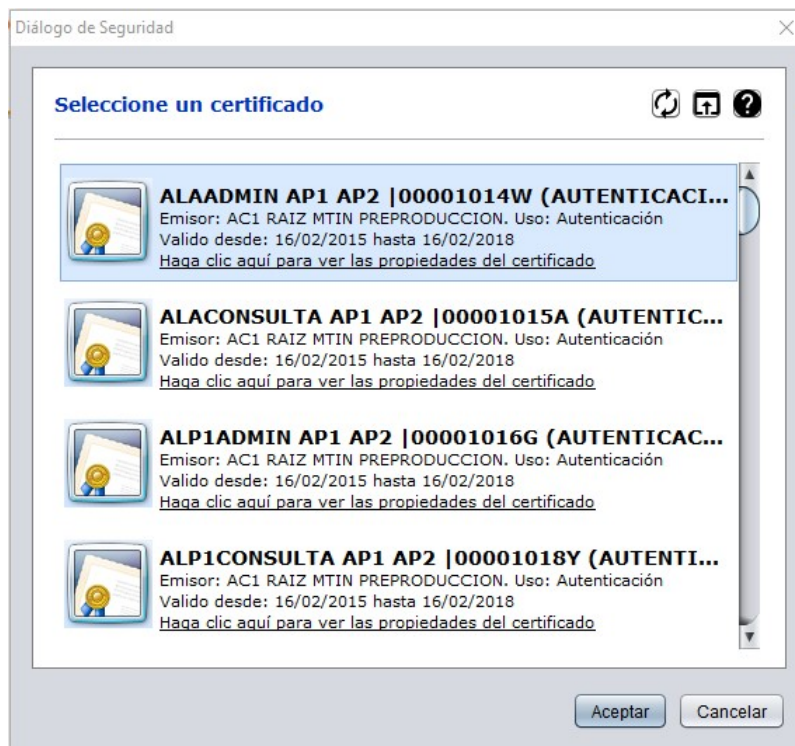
Diálogo de Seguridad

Seleccione un certificado

ALAADMIN AP1 AP2 |00001014W (AUTENTICACI...
Emisor: AC1 RAIZ MTIN PREPRODUCCION. Uso: Autenticación
Valido desde: 16/02/2015 hasta 16/02/2018
Haga clic aquí para ver las propiedades del certificado

ALACONSULTA AP1 AP2 |00001015A (AUTENTIC...
Emisor: AC1 RAIZ MTIN PREPRODUCCION. Uso: Autenticación
Valido desde: 16/02/2015 hasta 16/02/2018
Haga clic aquí para ver las propiedades del certificado

ALP1ADMIN AP1 AP2 |00001016G (AUTENTICAC...
Emisor: AC1 RAIZ MTIN PREPRODUCCION. Uso: Autenticación
Valido desde: 16/02/2015 hasta 16/02/2018
Haga clic aquí para ver las propiedades del certificado

ALP1CONSULTA AP1 AP2 |00001018Y (AUTENTI...
Emisor: AC1 RAIZ MTIN PREPRODUCCION. Uso: Autenticación
Valido desde: 16/02/2015 hasta 16/02/2018
Haga clic aquí para ver las propiedades del certificado

Aceptar Cancelar